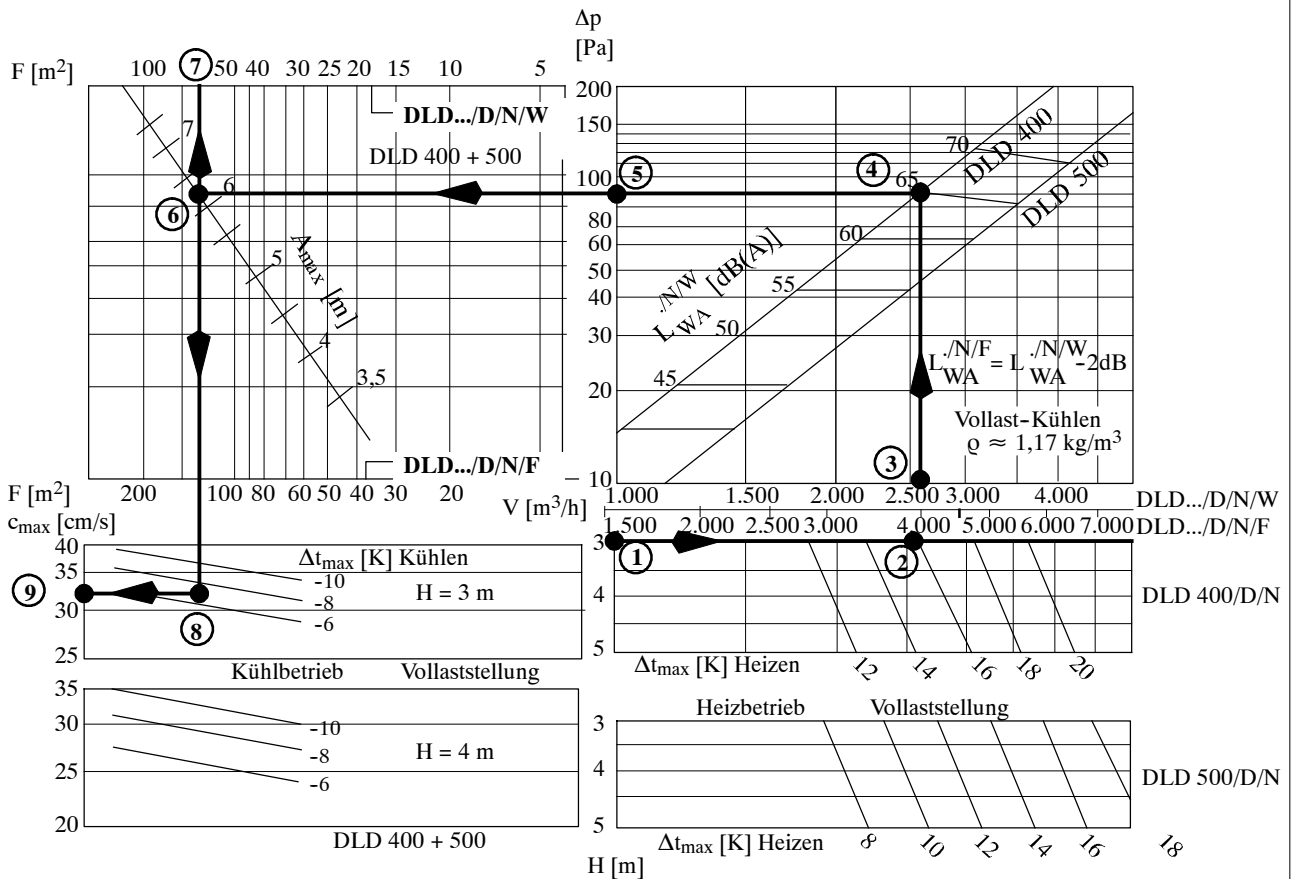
Δp
[Pa]

F [m$^2$] 100 7 50 40 30 25 20 15 10 5

DLD.../D/N/W

DLD 400 + 500

7

6

6

5

$A_{max}$ [m]

4

3,5

DLD.../D/N/F

200

150

100

80

60

50

40

30

20

10

5

4

70

65

60

55

50

45

DLD 400

DLD 500

$L_{WA}^{./N/W}$ [dB(A)]

$L_{WA}^{./N/F} = L_{WA}^{./N/W} - 2dB$

3

Vollast-Kühlen
$\varrho \approx 1,17$ kg/m$^3$

F [m$^2$] 200 100 80 60 50 40 30 20

$c_{max}$ [cm/s]

V [m$^3$/h]

1.000 1.500 2.000 2.500 3.000 4.000 DLD.../D/N/W

1.500 2.000 2.500 3.000 4.000 5.000 6.000 7.000 DLD.../D/N/F

40

35

30

25

$\Delta t_{max}$ [K] Kühlen

-10

-8

-6

H = 3 m

9

8

1

2

3

4

5

DLD 400/D/N

$\Delta t_{max}$ [K] Heizen 12 14 16 18 20

Kühlbetrieb Vollaststellung

35

30

25

20

-10

-8

-6

H = 4 m

DLD 400 + 500

Heizbetrieb Vollaststellung

3

4

5

DLD 500/D/N

$\Delta t_{max}$ [K] Heizen 8 10 12 14 16 18

H [m]